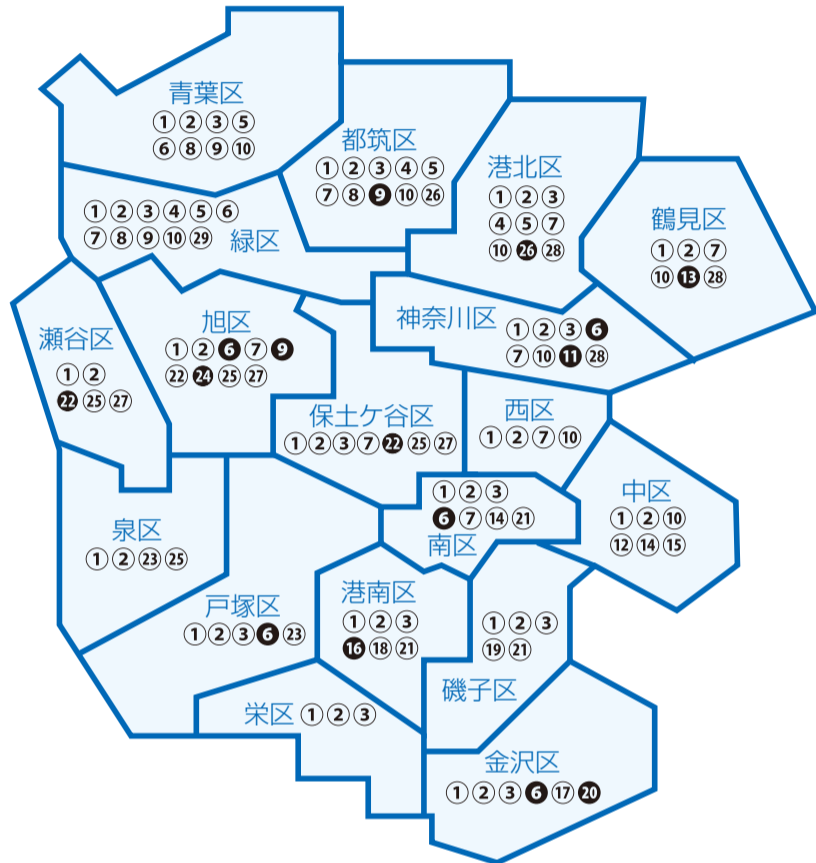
青葉区
①②③⑤
⑥⑧⑨⑩

都筑区
①②③④⑤
⑦⑧❾⑩㉖

港北区
①②③
④⑤⑦
⑩㉖㉘

鶴見区
①②⑦
⑩⑬㉘

①②③④⑤⑥
⑦⑧⑨⑩㉙
緑区

神奈川区 ①②③❻
⑦⑩⓫㉘

瀬谷区
①②
㉒㉕㉗

旭区
①②❻⑦❾
㉒㉔㉕㉗

保土ケ谷区
①②③⑦㉒㉕㉗

西区
①②⑦⑩

①②③
❻⑦⑭㉑
南区

中区
①②⑩
⑫⑭⑮

泉区
①②㉓㉕

戸塚区
①②③❻㉓

港南区
①②③
⑯⑱㉑

①②③
⑲㉑

磯子区

栄区 ①②③

金沢区
①②③❻⑰⑳